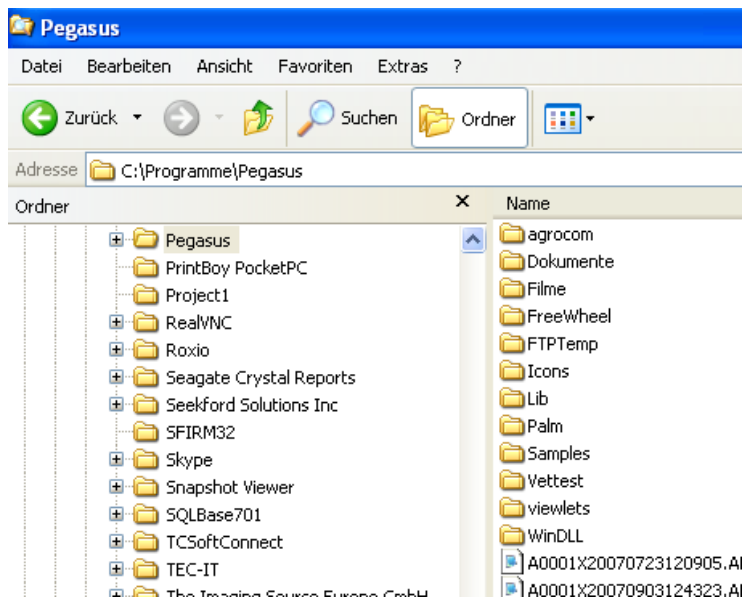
Pegasus

Datei Bearbeiten Ansicht Favoriten Extras ?

Zurück Suchen Ordner

Adresse C:\Programme\Pegasus

Ordner ×

Pegasus
PrintBoy PocketPC
Project1
RealVNC
Roxio
Seagate Crystal Reports
Seekford Solutions Inc
SFIRM32
Skype
Snapshot Viewer
SQLBase701
TCSoftConnect
TEC-IT
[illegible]

Name
agrocom
Dokumente
Filme
FreeWheel
FTPTemp
Icons
Lib
Palm
Samples
Vettest
viewlets
WinDLL
A0001X20070723120905.A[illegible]
A0001X20070903124323.A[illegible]